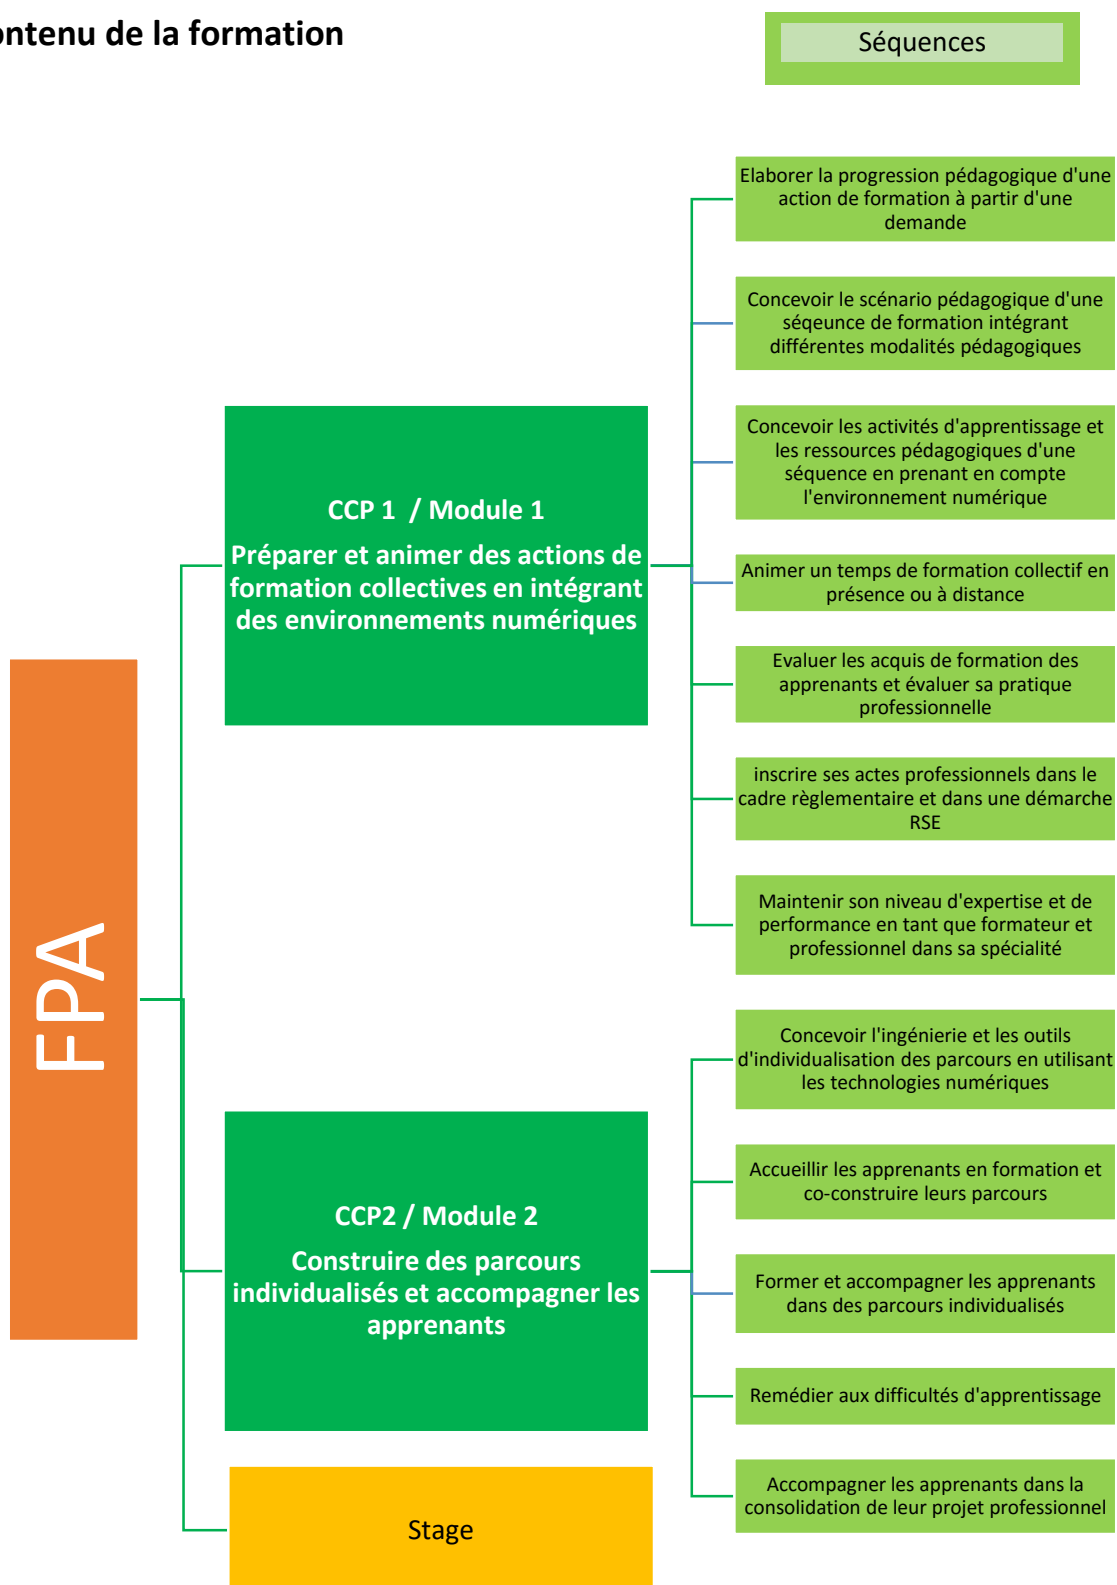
ntenu de la formation

Séquences

FPA

CCP 1 / Module 1

Préparer et animer des actions de formation collectives en intégrant des environnements numériques

Elaborer la progression pédagogique d'une action de formation à partir d'une demande

Concevoir le scénario pédagogique d'une séqeunce de formation intégrant différentes modalités pédagogiques

Concevoir les activités d'apprentissage et les ressources pédagogiques d'une séquence en prenant en compte l'environnement numérique

Animer un temps de formation collectif en présence ou à distance

Evaluer les acquis de formation des apprenants et évaluer sa pratique professionnelle

inscrire ses actes professionnels dans le cadre règlementaire et dans une démarche RSE

Maintenir son niveau d'expertise et de performance en tant que formateur et professionnel dans sa spécialité

CCP2 / Module 2

Construire des parcours individualisés et accompagner les apprenants

Concevoir l'ingénierie et les outils d'individualisation des parcours en utilisant les technologies numériques

Accueillir les apprenants en formation et co-construire leurs parcours

Former et accompagner les apprenants dans des parcours individualisés

Remédier aux difficultés d'apprentissage

Accompagner les apprenants dans la consolidation de leur projet professionnel

Stage